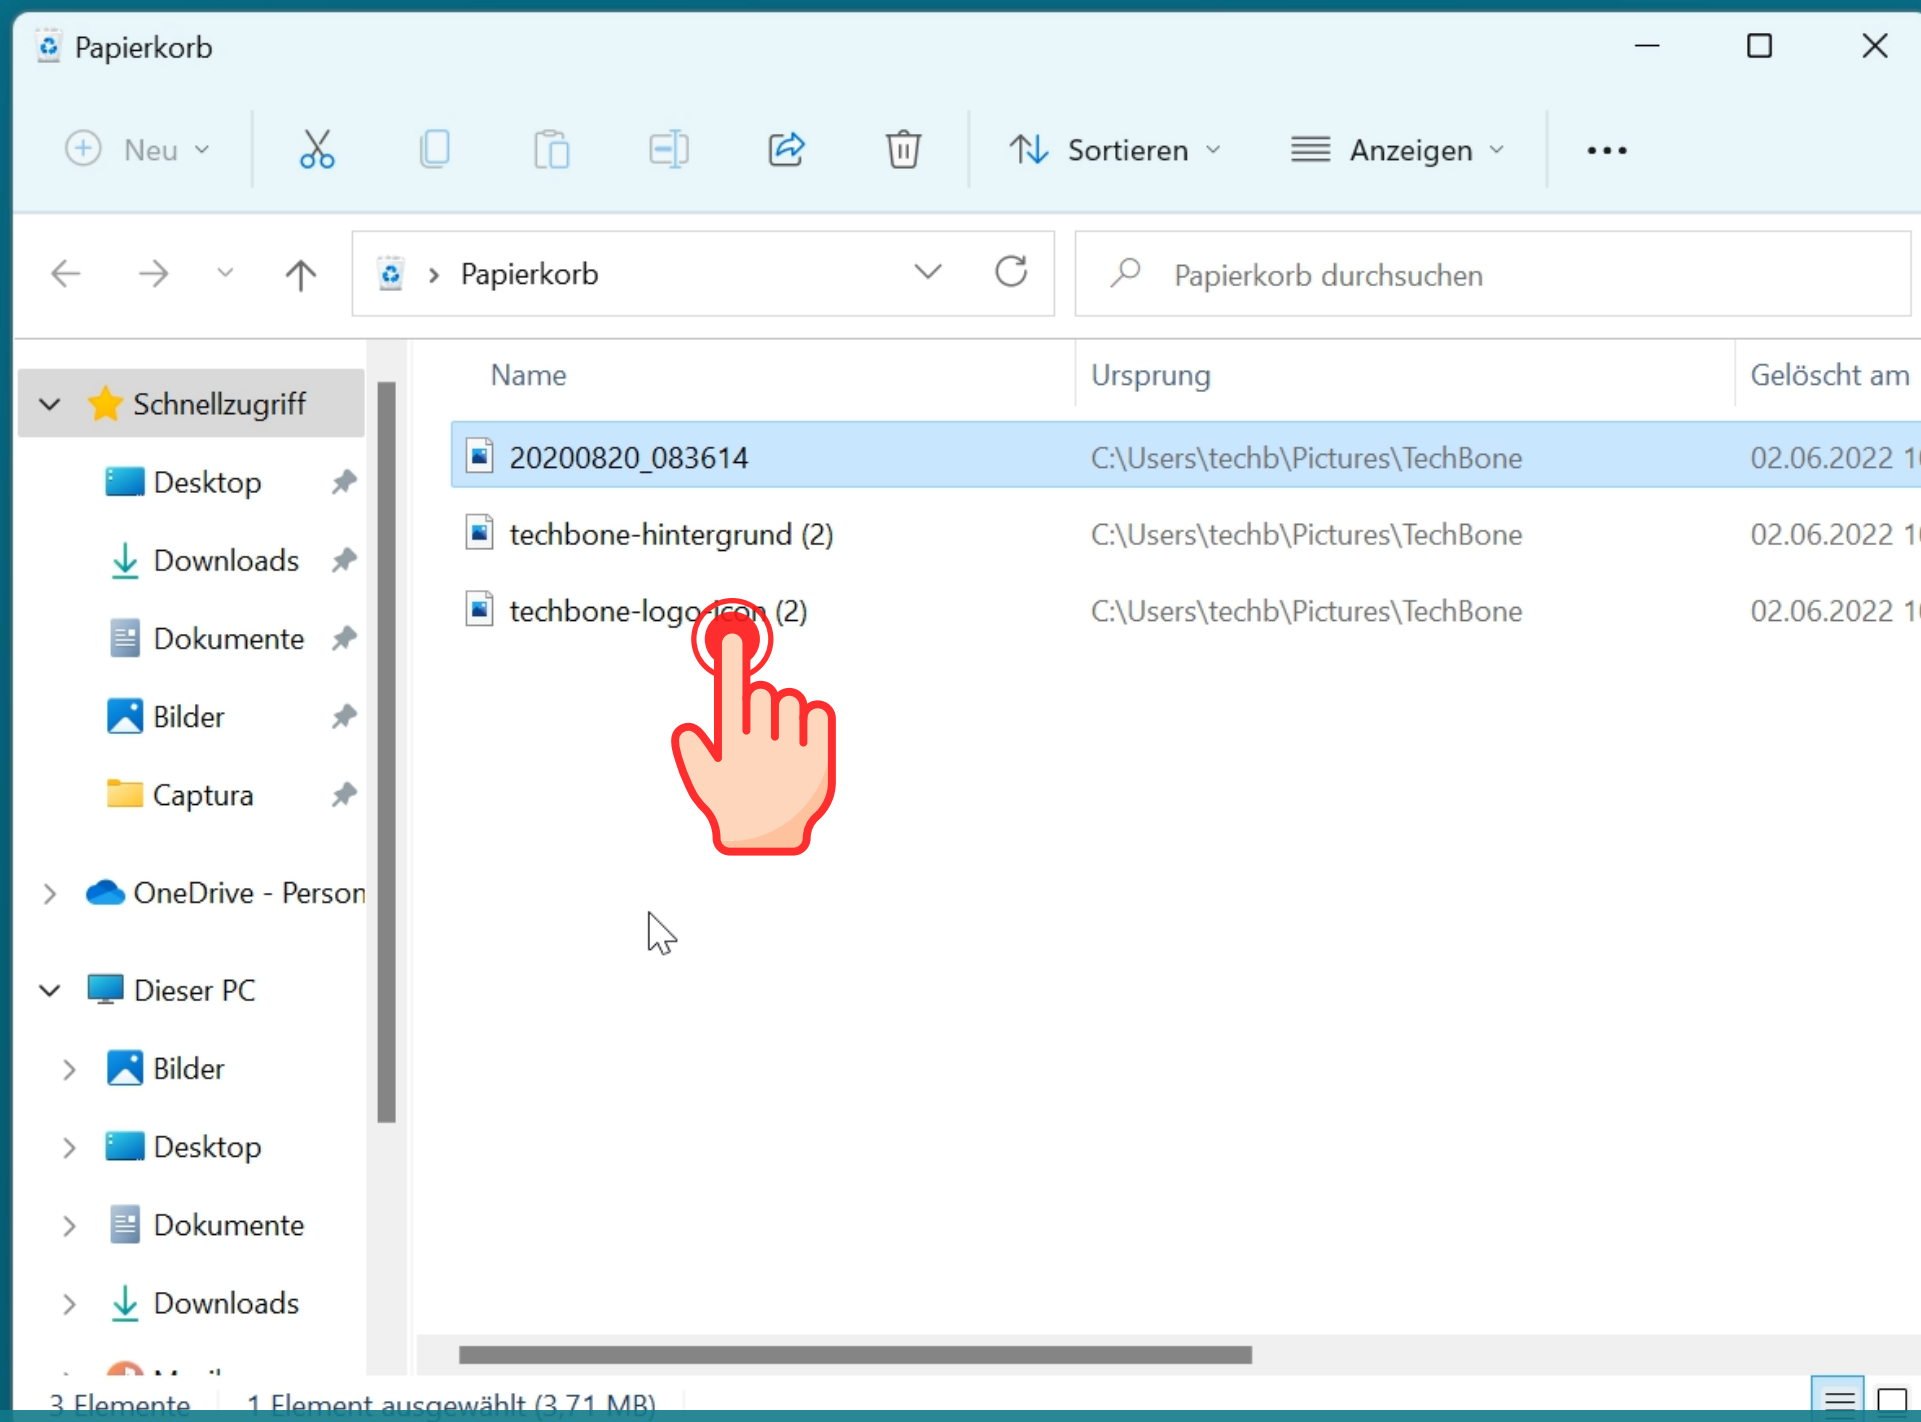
Papierkorb

Neu

Sortieren

Anzeigen

...

Papierkorb

Papierkorb durchsuchen

Schnellzugriff

Desktop

Downloads

Dokumente

Bilder

Captura

OneDrive - Person

Dieser PC

Bilder

Desktop

Dokumente

Downloads

| Name | Ursprung | Gelöscht am |
|---|---|---|
| 20200820_083614 | C:\Users\techb\Pictures\TechBone | 02.06.2022 1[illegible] |
| techbone-hintergrund (2) | C:\Users\techb\Pictures\TechBone | 02.06.2022 1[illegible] |
| techbone-logo-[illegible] (2) | C:\Users\techb\Pictures\TechBone | 02.06.2022 1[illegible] |

3 Elemente 1 Element ausgewählt (3,71 MB)